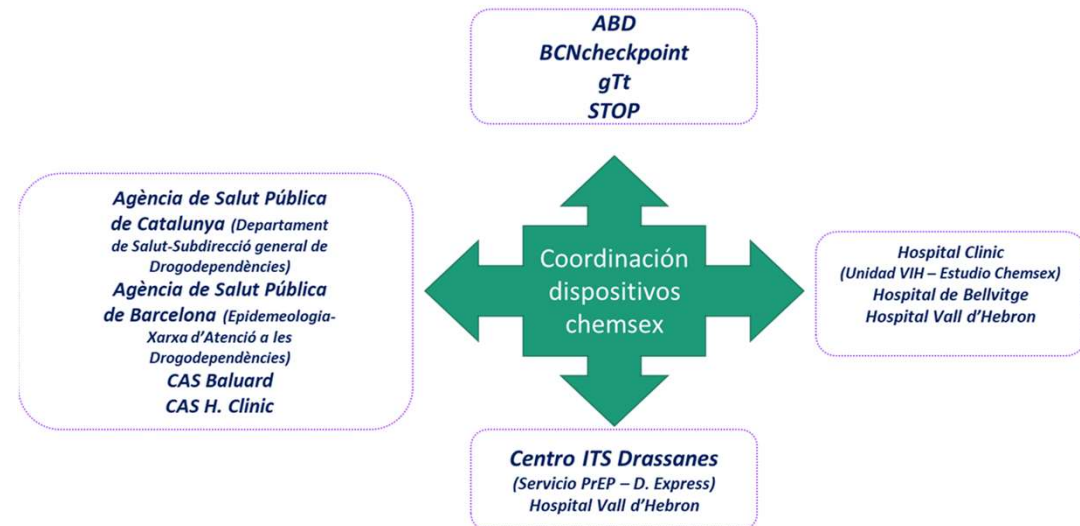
ABD
BCNcheckpoint
gTt
STOP

Agència de Salut Pública de Catalunya (Departament de Salut-Subdirecció general de Drogodependències)
Agència de Salut Pública de Barcelona (Epidemeologia-Xarxa d'Atenció a les Drogodependències)
CAS Baluard
CAS H. Clinic

Coordinación dispositivos chemsex

Hospital Clinic
(Unidad VIH – Estudio Chemsex)
Hospital de Bellvitge
Hospital Vall d'Hebron

Centro ITS Drassanes
(Servicio PrEP – D. Express)
Hospital Vall d'Hebron